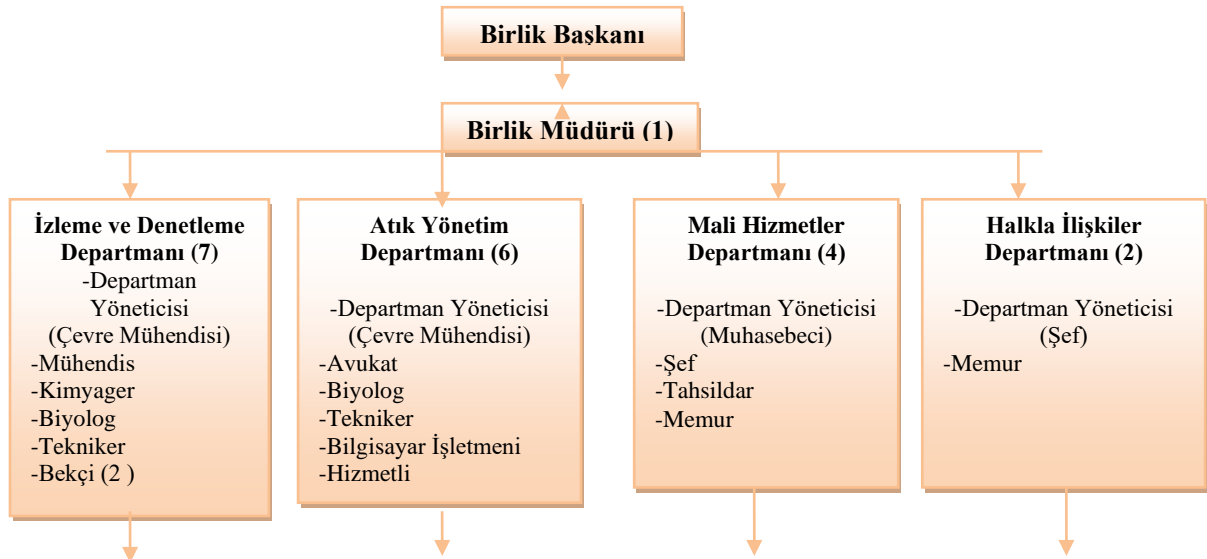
Birlik Başkanı

Birlik Müdürü (1)

İzleme ve Denetleme Departmanı (7)
-Departman Yöneticisi
(Çevre Mühendisi)
-Mühendis
-Kimyager
-Biyolog
-Tekniker
-Bekçi (2 )

Atık Yönetim Departmanı (6)
-Departman Yöneticisi
(Çevre Mühendisi)
-Avukat
-Biyolog
-Tekniker
-Bilgisayar İşletmeni
-Hizmetli

Mali Hizmetler Departmanı (4)
-Departman Yöneticisi
(Muhasebeci)
-Şef
-Tahsildar
-Memur

Halkla İlişkiler Departmanı (2)
-Departman Yöneticisi
(Şef)
-Memur